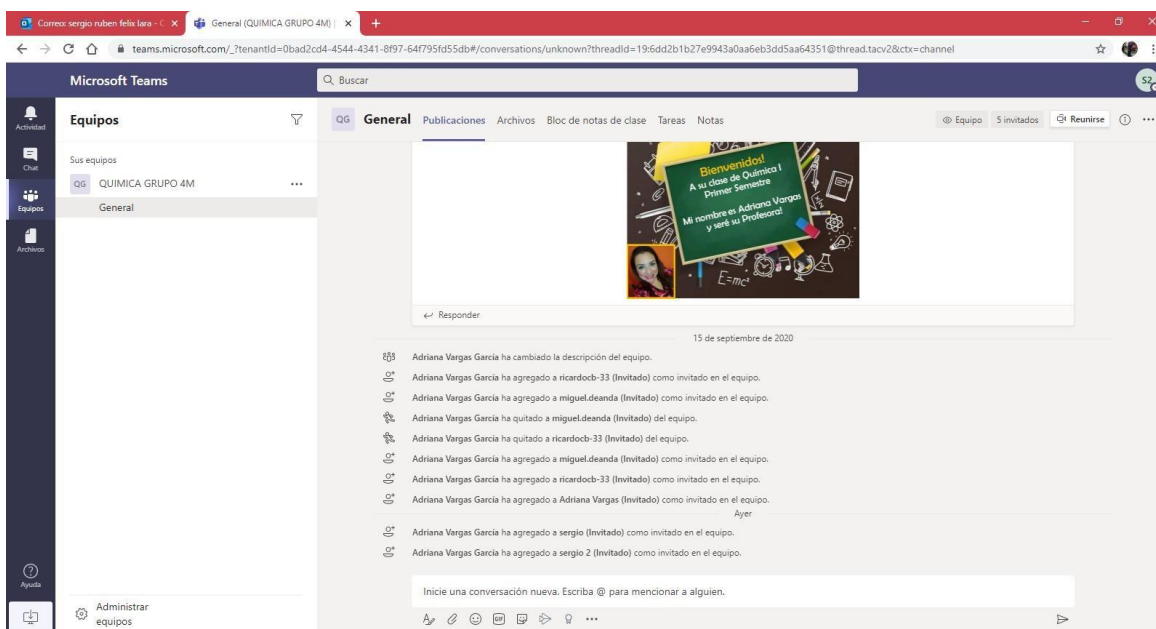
Correo: sergio ruben felix lara - C ×
General (QUIMICA GRUPO 4M) | ×
+

teams.microsoft.com/_?tenantId=0bad2cd4-4544-4341-8f97-64f795fd55db#/conversations/unknown?threadId=19:6dd2b1b27e9943a0aa6eb3dd5aa64351@thread.tacv2&ctx=channel

Microsoft Teams
Buscar
S2

Actividad
Chat
Equipos
Archivos
Ayuda

Equipos
Sus equipos
QG QUIMICA GRUPO 4M ...
General

Administrar equipos

QG General Publicaciones Archivos Bloc de notas de clase Tareas Notas
Equipo 5 invitados Reunirse

Bienvenidos!
A su clase de Química I
Primer Semestre
Mi nombre es Adriana Vargas
y seré su Profesora!
$E=mc^2$

Responder

15 de septiembre de 2020

Adriana Vargas García ha cambiado la descripción del equipo.
Adriana Vargas García ha agregado a ricardocb-33 (Invitado) como invitado en el equipo.
Adriana Vargas García ha agregado a miguel.deanda (Invitado) como invitado en el equipo.
Adriana Vargas García ha quitado a miguel.deanda (Invitado) del equipo.
Adriana Vargas García ha quitado a ricardocb-33 (Invitado) del equipo.
Adriana Vargas García ha agregado a miguel.deanda (Invitado) como invitado en el equipo.
Adriana Vargas García ha agregado a ricardocb-33 (Invitado) como invitado en el equipo.
Adriana Vargas García ha agregado a Adriana Vargas (Invitado) como invitado en el equipo.

Ayer

Adriana Vargas García ha agregado a sergio (Invitado) como invitado en el equipo.
Adriana Vargas García ha agregado a sergio 2 (Invitado) como invitado en el equipo.

Inicie una conversación nueva. Escriba @ para mencionar a alguien.